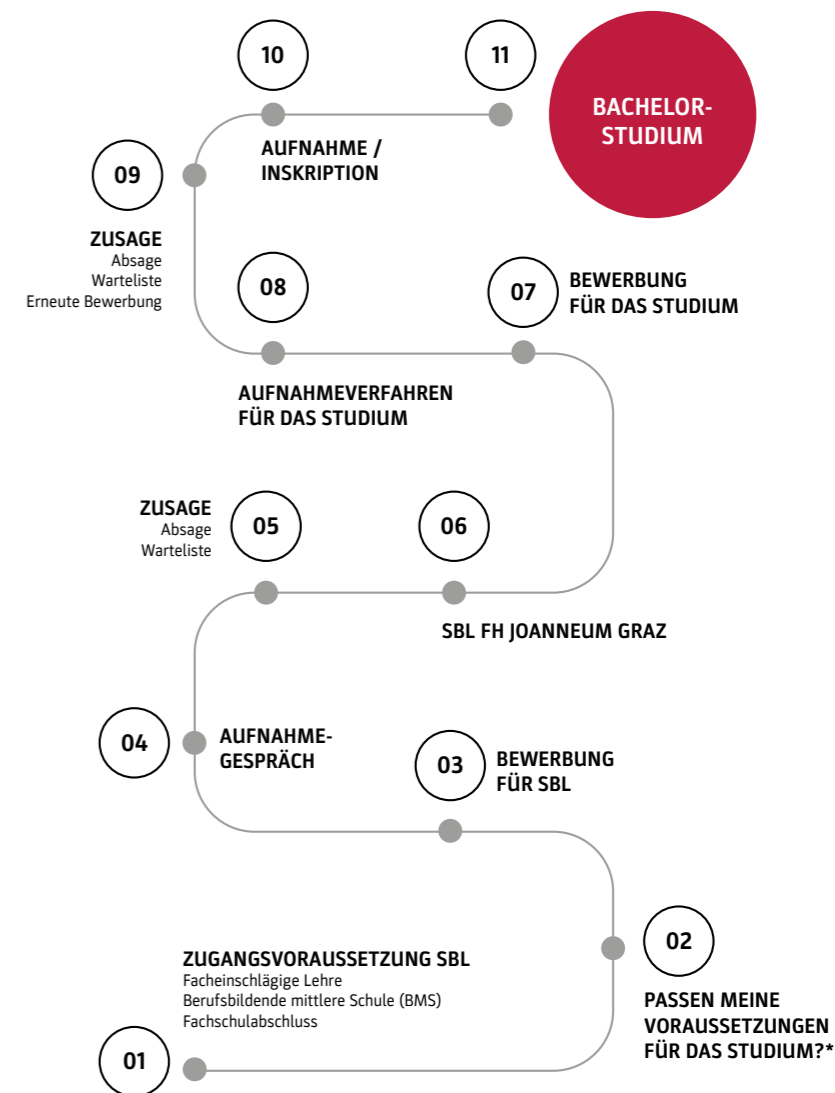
10

11

BACHELOR-STUDIUM

09

AUFNAHME / INSKRIPTION

ZUSAGE
Absage
Warteliste
Erneute Bewerbung

08

07

BEWERBUNG FÜR DAS STUDIUM

AUFNAHMEVERFAHREN FÜR DAS STUDIUM

ZUSAGE
Absage
Warteliste

05

06

SBL FH JOANNEUM GRAZ

04

AUFNAHME-GESPRÄCH

03

BEWERBUNG FÜR SBL

02

ZUGANGSVORAUSSETZUNG SBL
Facheinschlägige Lehre
Berufsbildende mittlere Schule (BMS)
Fachschulabschluss

PASSEN MEINE VORAUSSETZUNGEN FÜR DAS STUDIUM?*

01